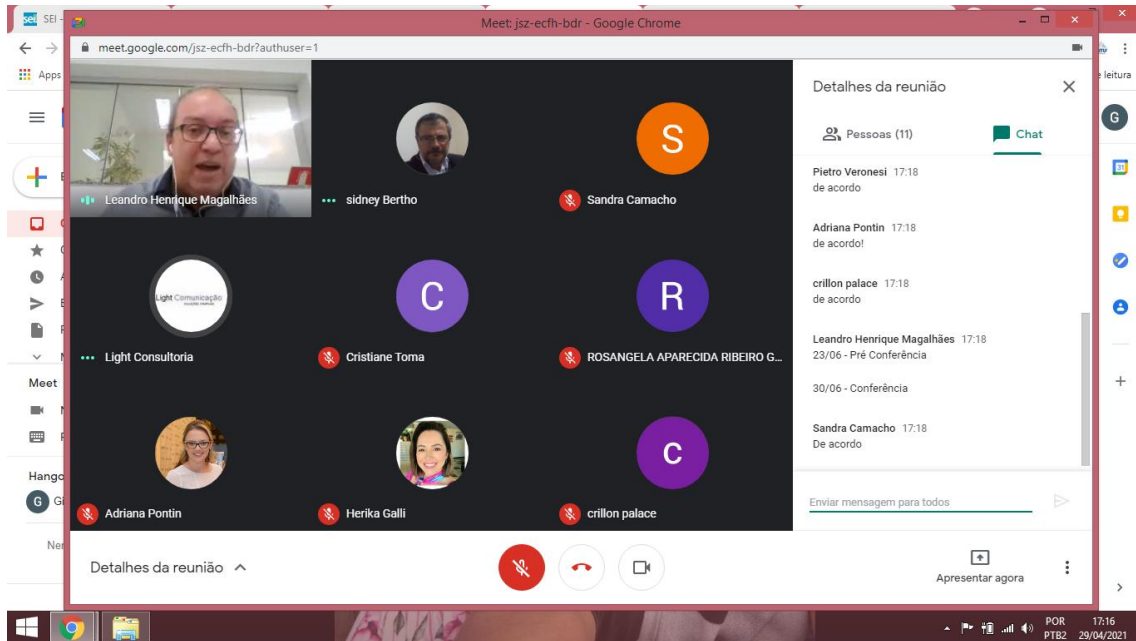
SEI

Meet: jsz-ecfh-bdr - Google Chrome

meet.google.com/jsz-ecfh-bdr?authuser=1

Apps

e leitura

Meet

Hango

Ne

Leandro Henrique Magalhães

sidney Bertho

S

Sandra Camacho

Light Comunicação

Light Consultoria

C

Cristiane Toma

R

ROSANGELA APARECIDA RIBEIRO G...

Adriana Pontin

Herika Galli

C

crillon palace

Detalhes da reunião

Pessoas (11)

Chat

Pietro Veronesi 17:18
de acordo

Adriana Pontin 17:18
de acordo!

crillon palace 17:18
de acordo

Leandro Henrique Magalhães 17:18
23/06 - Pré Conferência

30/06 - Conferência

Sandra Camacho 17:18
De acordo

Enviar mensagem para todos

Detalhes da reunião

Apresentar agora

POR PTB2 17:16 29/04/2021